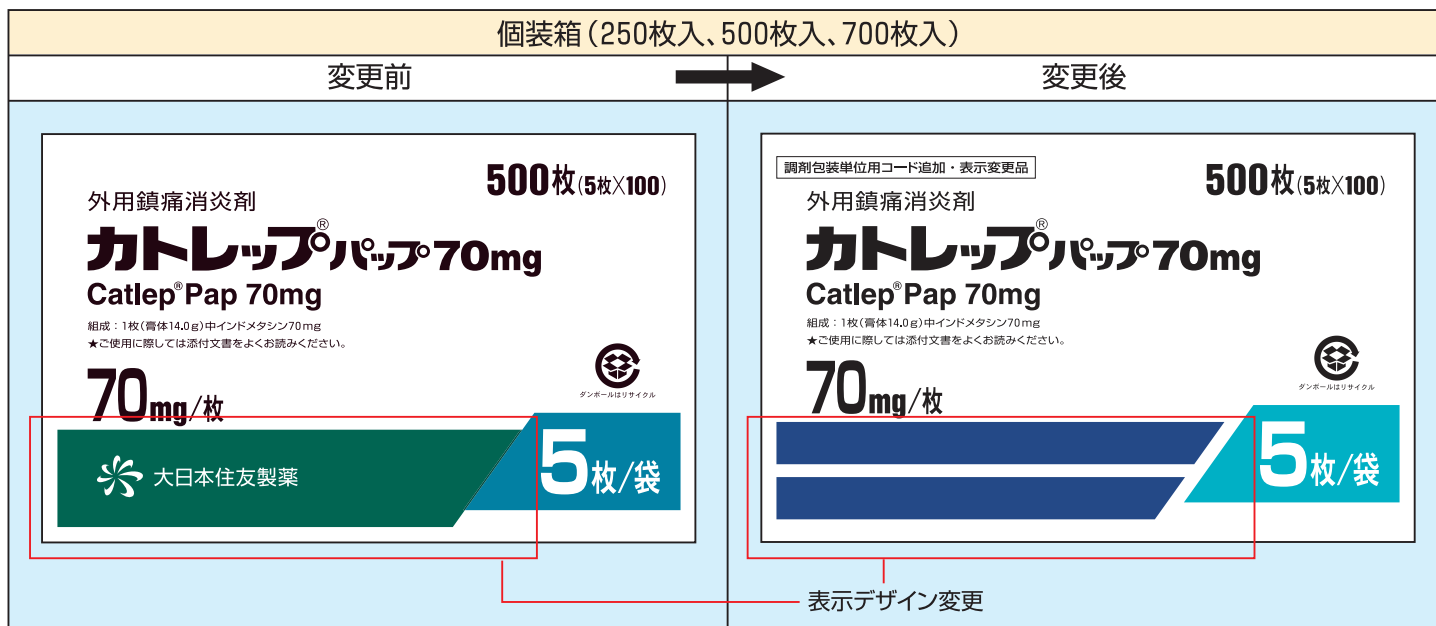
個装箱（250枚入、500枚入、700枚入）

変更前

500枚（5枚×100）

外用鎮痛消炎剤

カトレップ®パップ70mg

Catlep® Pap 70mg

組成：1枚（膏体14.0g）中インドメタシン70mg
★ご使用に際しては添付文書をよくお読みください。

ダンボールはリサイクル

70mg/枚

大日本住友製薬

5枚/袋

変更後

調剤包装単位用コード追加・表示変更品

500枚（5枚×100）

外用鎮痛消炎剤

カトレップ®パップ70mg

Catlep® Pap 70mg

組成：1枚（膏体14.0g）中インドメタシン70mg
★ご使用に際しては添付文書をよくお読みください。

ダンボールはリサイクル

70mg/枚

5枚/袋

表示デザイン変更